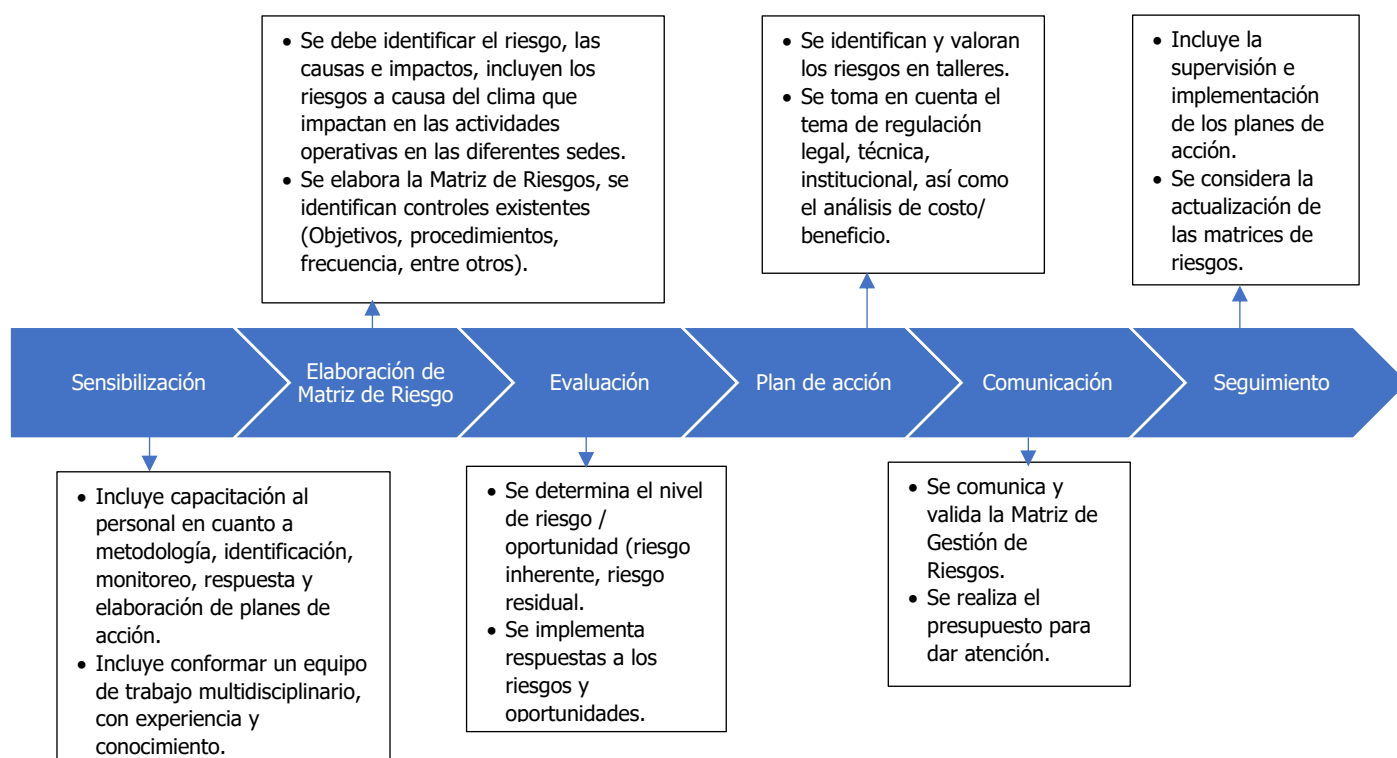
- Se debe identificar el riesgo, las causas e impactos, incluyen los riesgos a causa del clima que impactan en las actividades operativas en las diferentes sedes.
- Se elabora la Matriz de Riesgos, se identifican controles existentes (Objetivos, procedimientos, frecuencia, entre otros).

- Se identifican y valoran los riesgos en talleres.
- Se toma en cuenta el tema de regulación legal, técnica, institucional, así como el análisis de costo/ beneficio.

- Incluye la supervisión e implementación de los planes de acción.
- Se considera la actualización de las matrices de riesgos.

Sensibilización

Elaboración de Matriz de Riesgo

Evaluación

Plan de acción

Comunicación

Seguimiento

- Incluye capacitación al personal en cuanto a metodología, identificación, monitoreo, respuesta y elaboración de planes de acción.
- Incluye conformar un equipo de trabajo multidisciplinario, con experiencia y conocimiento.

- Se determina el nivel de riesgo / oportunidad (riesgo inherente, riesgo residual.
- Se implementa respuestas a los riesgos y oportunidades.

- Se comunica y valida la Matriz de Gestión de Riesgos.
- Se realiza el presupuesto para dar atención.